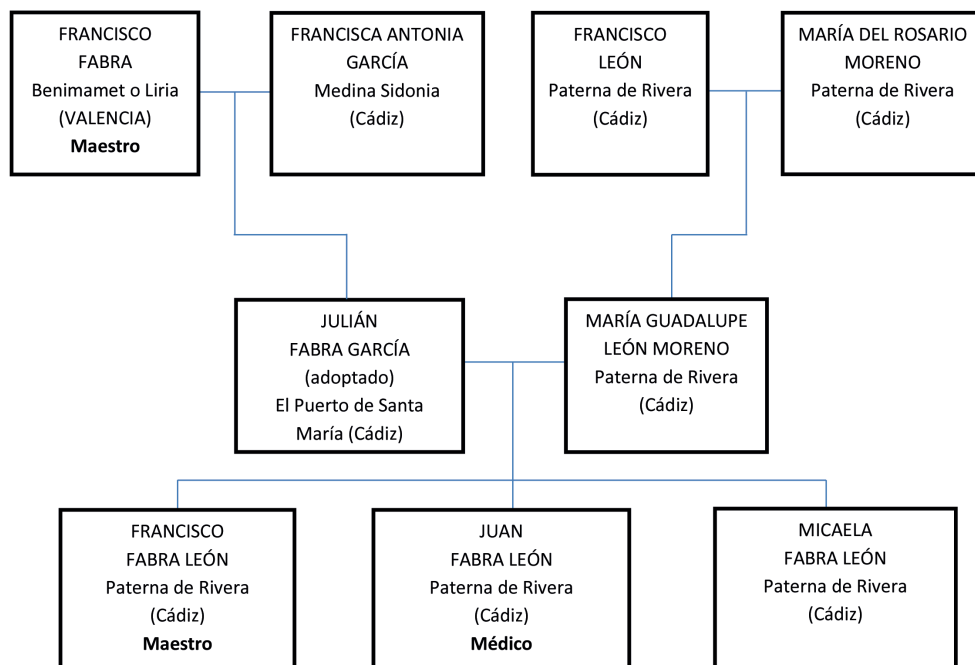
FRANCISCO
FABRA
Benimamet o Liria
(VALENCIA)
**Maestro**

FRANCISCA ANTONIA
GARCÍA
Medina Sidonia
(Cádiz)

FRANCISCO
LEÓN
Paterna de Rivera
(Cádiz)

MARÍA DEL ROSARIO
MORENO
Paterna de Rivera
(Cádiz)

JULIÁN
FABRA GARCÍA
(adoptado)
El Puerto de Santa María (Cádiz)

MARÍA GUADALUPE
LEÓN MORENO
Paterna de Rivera
(Cádiz)

FRANCISCO
FABRA LEÓN
Paterna de Rivera
(Cádiz)
**Maestro**

JUAN
FABRA LEÓN
Paterna de Rivera
(Cádiz)
**Médico**

MICAELA
FABRA LEÓN
Paterna de Rivera
(Cádiz)